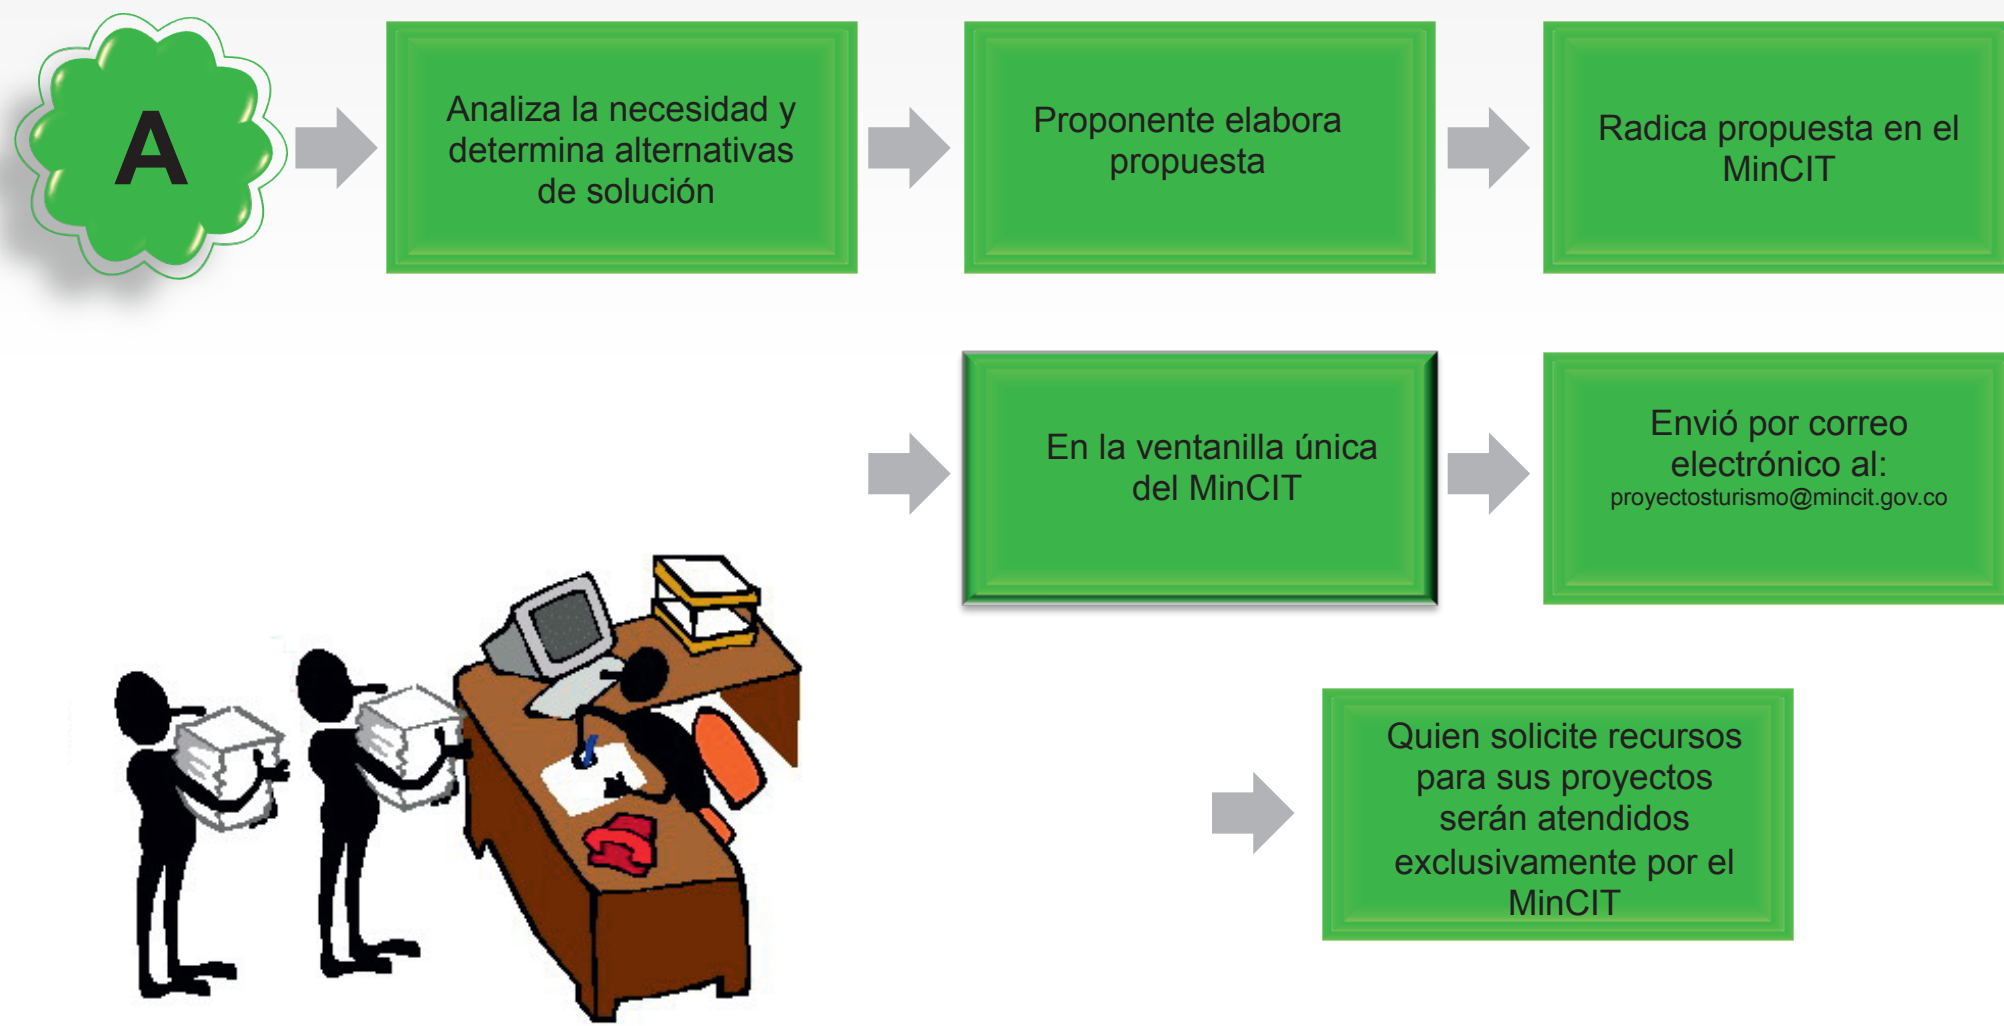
A

Analiza la necesidad y determina alternativas de solución

Proponente elabora propuesta

Radica propuesta en el MinCIT

En la ventanilla única del MinCIT

Envió por correo electrónico al:
proyectosturismo@mincit.gov.co

Quien solicite recursos para sus proyectos serán atendidos exclusivamente por el MinCIT